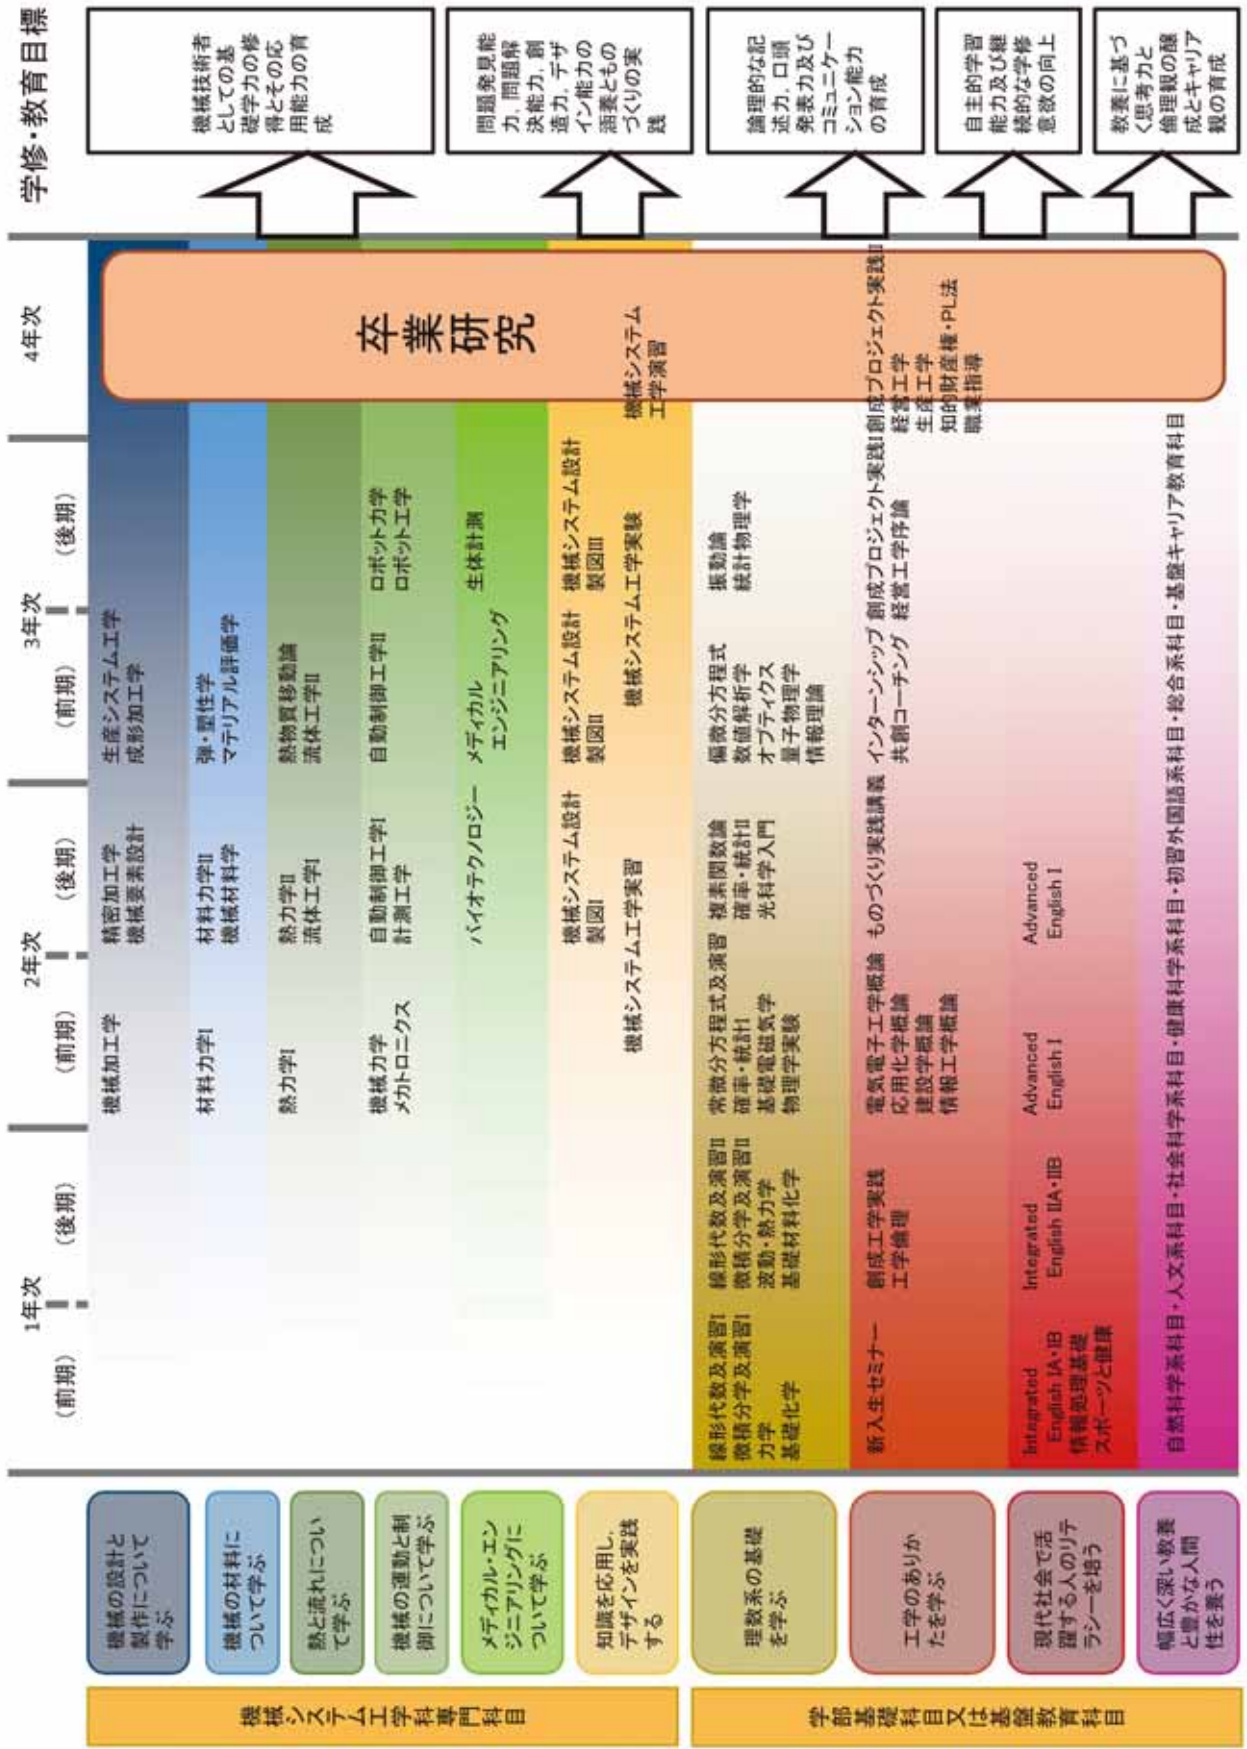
学修・教育目標

機械技術者としての基礎学力の修得とその応用能力の育成

問題発見能力，問題解決能力，創造力，デザイン能力の涵養とものづくりの実践

論理的な記述力，口頭発表力及びコミュニケーション能力の育成

自主的学習能力及び継続的な学修意欲の向上

教養に基づく思考力と倫理観の醸成とキャリア観の育成

1年次（前期）（後期）
2年次（前期）（後期）
3年次（前期）（後期）
4年次

卒業研究

生産システム工学
成形加工学
精密加工学
機械要素設計
機械加工学

弾・塑性学
マテリアル評価学
材料力学II
機械材料学
材料力学I

熱物質移動論
流体工学II
熱力学II
流体工学I
熱力学I

ロボット力学
ロボット工学
自動制御工学II
自動制御工学I
計測工学
機械力学
メカトロニクス

生体計測
メディカル エンジニアリング
バイオテクノロジー

機械システム工学演習
機械システム設計製図III
機械システム工学実験
機械システム設計製図II
機械システム設計製図I
機械システム工学実習

振動論
統計物理学
偏微分方程式
数値解析学
オプティクス
量子物理学
情報理論
複素関数論
確率・統計II
光科学入門
常微分方程式及演習
確率・統計I
基礎電磁気学
物理学実験
線形代数及演習II
微積分学及演習II
波動・熱力学
基礎材料化学
線形代数及演習I
微積分学及演習I
力学
基礎化学

創成プロジェクト実践II
経営工学
生産工学
知的財産権・PL法
職業指導
創成プロジェクト実践I
経営工学序論
インターンシップ
共創コーチング
ものづくり実践講義
電気電子工学概論
応用化学概論
建設学概論
情報工学概論
創成工学実践
工学倫理
新入生セミナー

Advanced English II
Advanced English I
Integrated English IIA・IIB
Integrated English IA・IB
情報処理基礎
スポーツと健康

自然科学系科目・人文系科目・社会科学系科目・健康科学系科目・初習外国語系科目・総合系科目・基盤キャリア教育科目

機械の設計と製作について学ぶ
機械の材料について学ぶ
熱と流れについて学ぶ
機械の運動と制御について学ぶ
メディカル・エンジニアリングについて学ぶ
知識を応用し，デザインを実践する
理数系の基礎を学ぶ
工学のありかたを学ぶ
現代社会で活躍する人のリテラシーを培う
幅広く深い教養と豊かな人間性を養う

機械システム工学科専門科目
学部基礎科目又は基盤教育科目